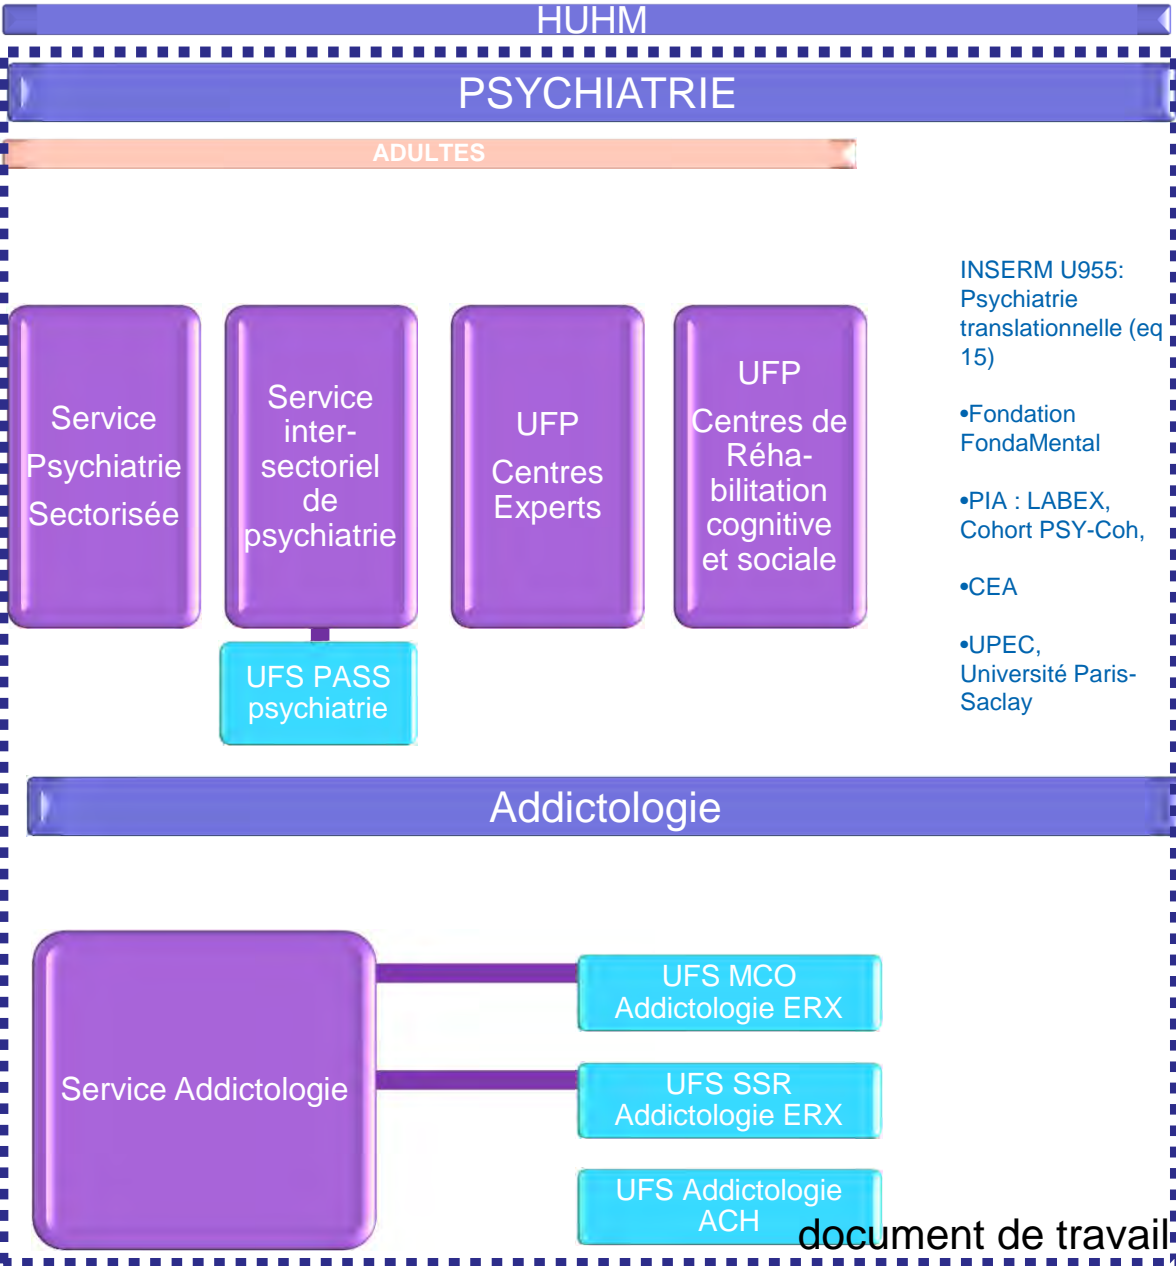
HUHM

PSYCHIATRIE

ADULTES

Service Psychiatrie Sectorisée

Service inter-sectoriel de psychiatrie

UFS PASS psychiatrie

UFP Centres Experts

UFP Centres de Réhabilitation cognitive et sociale

INSERM U955: Psychiatrie translationnelle (eq 15)

•Fondation FondaMental

•PIA : LABEX, Cohort PSY-Coh,

•CEA

•UPEC, Université Paris-Saclay

Addictologie

Service Addictologie

UFS MCO Addictologie ERX

UFS SSR Addictologie ERX

UFS Addictologie ACH

document de travail